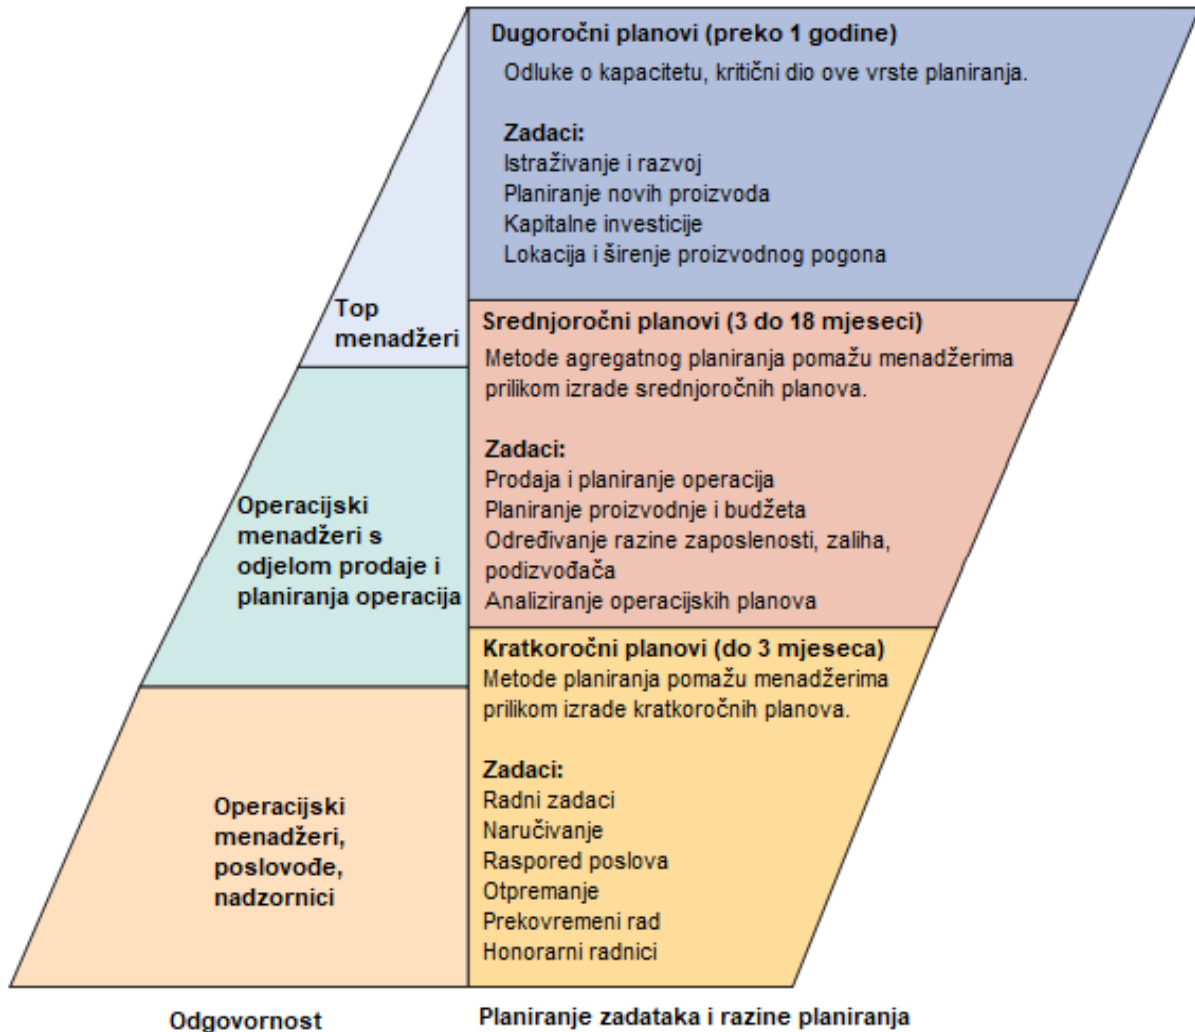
Dugoročni planovi (preko 1 godine)
Odluke o kapacitetu, kritični dio ove vrste planiranja.

Zadaci:
Istraživanje i razvoj
Planiranje novih proizvoda
Kapitalne investicije
Lokacija i širenje proizvodnog pogona

Top menadžeri

Srednjoročni planovi (3 do 18 mjeseci)
Metode agregatnog planiranja pomažu menadžerima prilikom izrade srednjoročnih planova.

Zadaci:
Prodaja i planiranje operacija
Planiranje proizvodnje i budžeta
Određivanje razine zaposlenosti, zaliha, podizvođača
Analiziranje operacijskih planova

Operacijski menadžeri s odjelom prodaje i planiranja operacija

Kratkoročni planovi (do 3 mjeseca)
Metode planiranja pomažu menadžerima prilikom izrade kratkoročnih planova.

Zadaci:
Radni zadaci
Naručivanje
Raspored poslova
Otpremanje
Prekovremeni rad
Honorarni radnici

Operacijski menadžeri, poslovođe, nadzornici

Odgovornost

Planiranje zadataka i razine planiranja